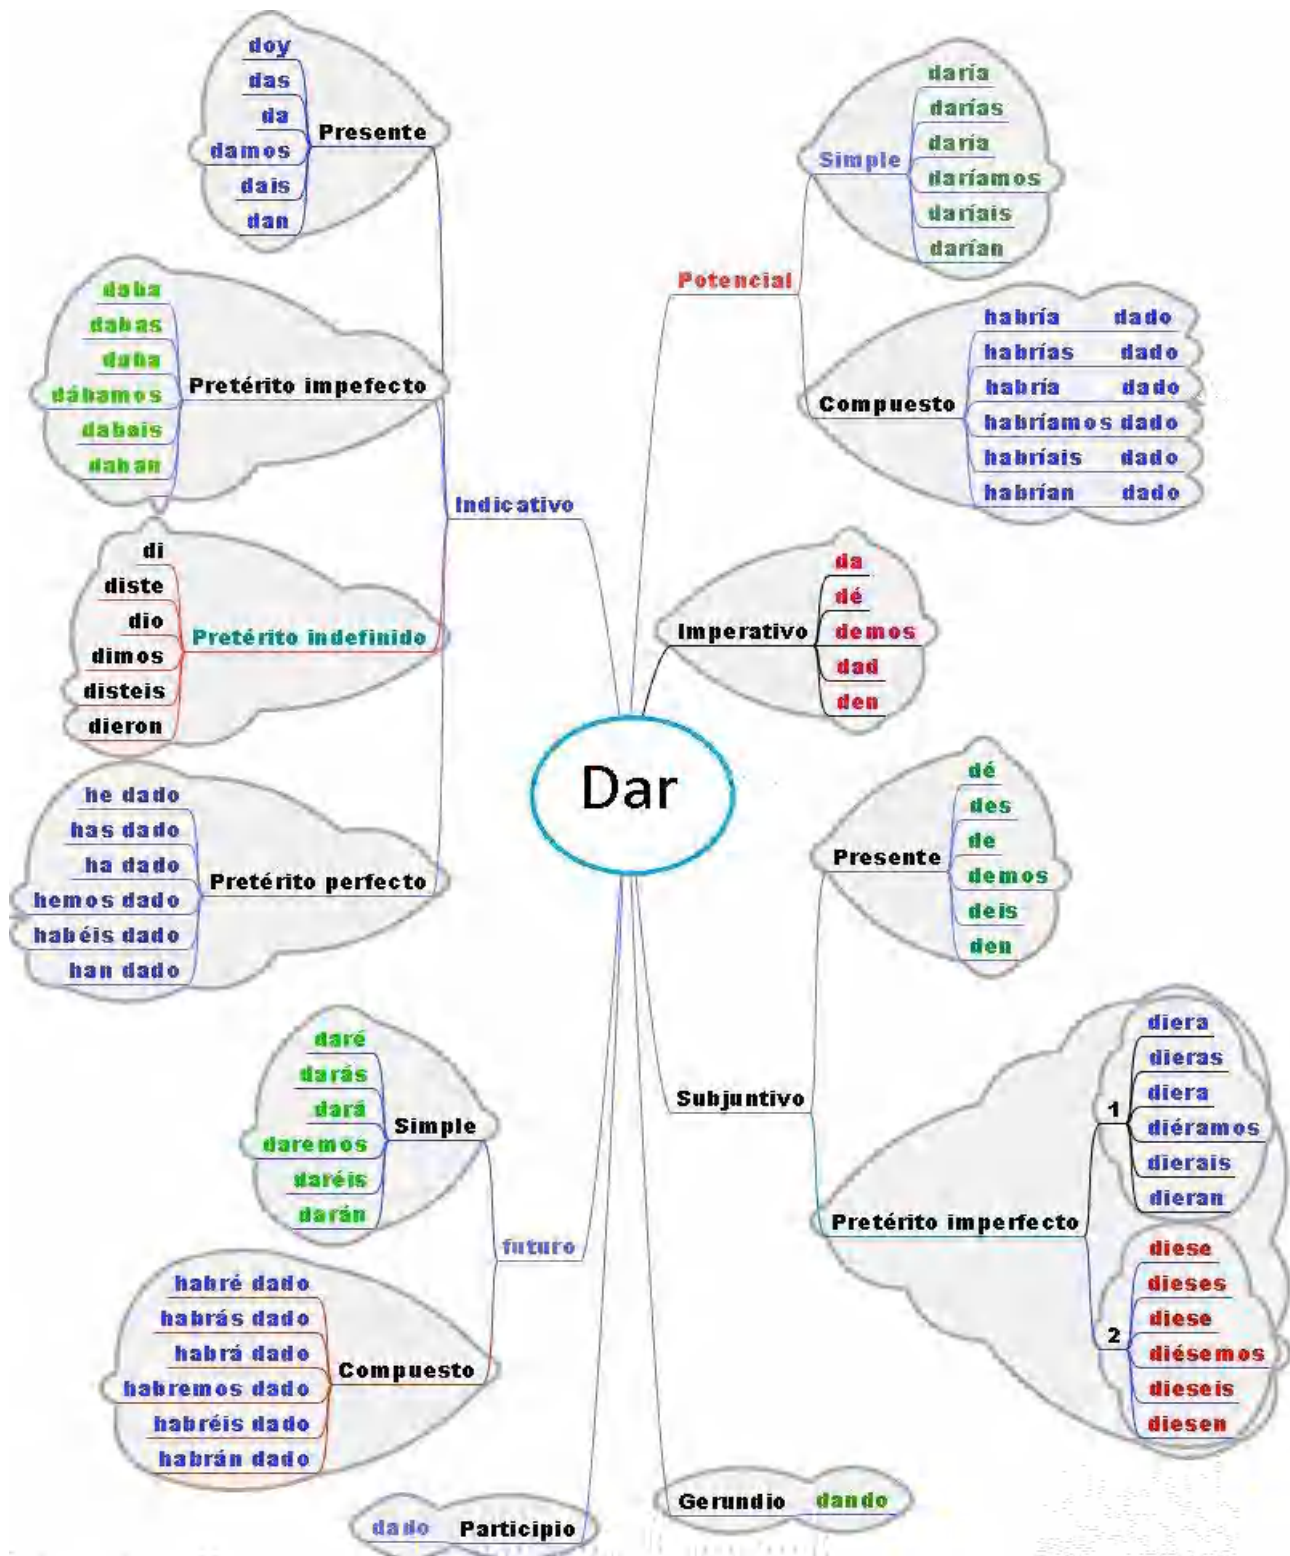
Dar

Indicativo

Presente
doy
das
da
damos
dais
dan

Pretérito impefecto
daba
dabas
daba
dábamos
dabais
daban

Pretérito indefinido
di
diste
dio
dimos
disteis
dieron

Pretérito perfecto
he dado
has dado
ha dado
hemos dado
habéis dado
han dado

futuro

Simple
daré
darás
dará
daremos
daréis
darán

Compuesto
habré dado
habrás dado
habrá dado
habremos dado
habréis dado
habrán dado

Participio
dado

Potencial

Simple
daría
darías
daría
daríamos
daríais
darían

Compuesto
habría dado
habrías dado
habría dado
habríamos dado
habríais dado
habrían dado

Imperativo
da
dé
demos
dad
den

Subjuntivo

Presente
dé
des
de
demos
deis
den

Pretérito imperfecto
1
diera
dieras
diera
diéramos
dierais
dieran
2
diese
dieses
diese
diésemos
dieseis
diesen

Gerundio
dando